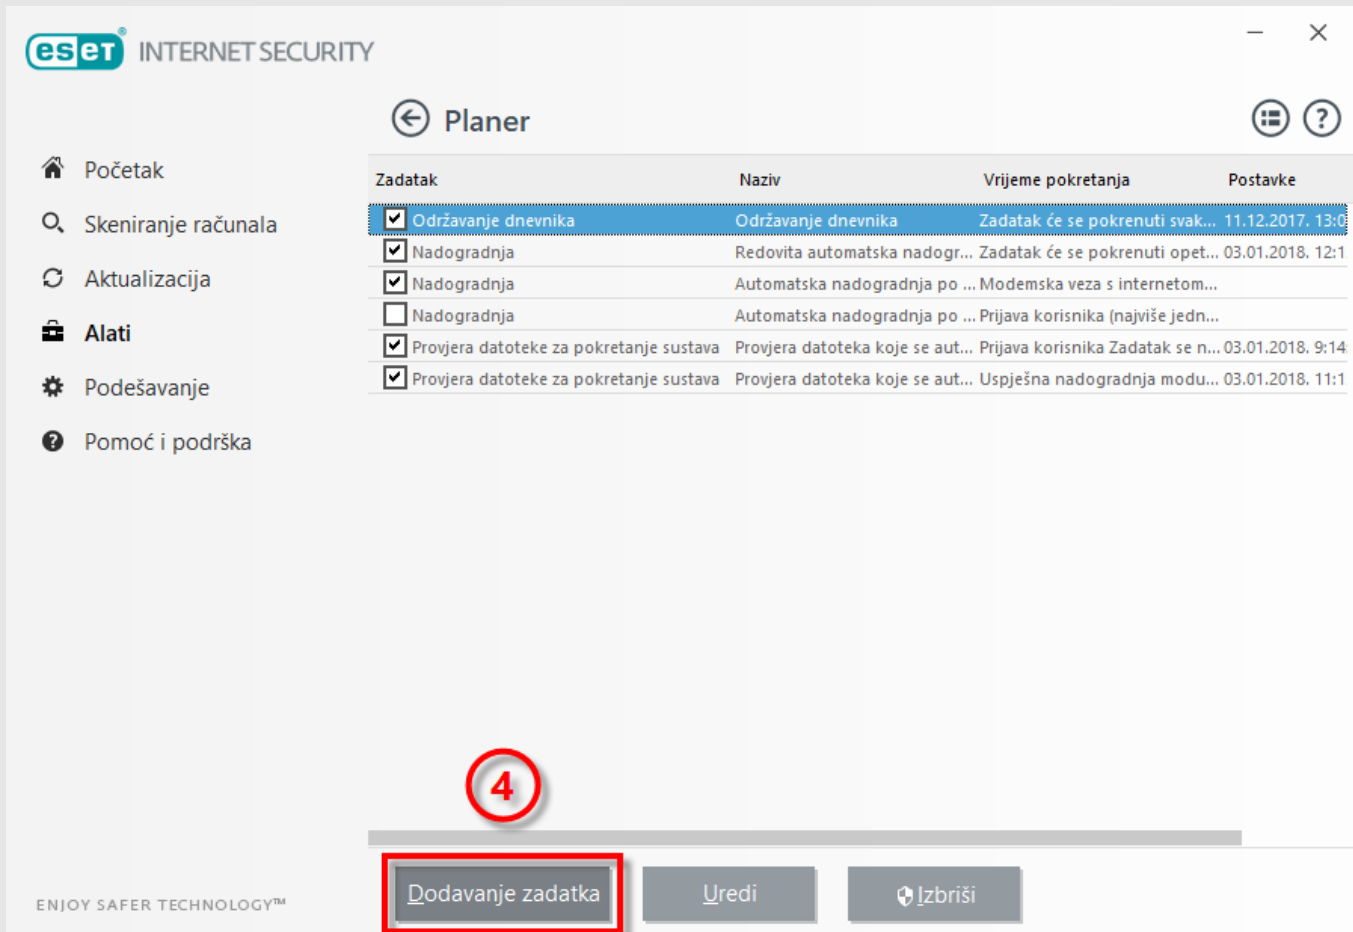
eset INTERNET SECURITY

Planer

Početak
Skeniranje računala
Aktualizacija
Alati
Podešavanje
Pomoć i podrška

| Zadatak | Naziv | Vrijeme pokretanja | Postavke |
|---|---|---|---|
| Održavanje dnevnika | Održavanje dnevnika | Zadatak će se pokrenuti svak... | 11.12.2017. 13:0 |
| Nadogradnja | Redovita automatska nadogr... | Zadatak će se pokrenuti opet... | 03.01.2018. 12:1 |
| Nadogradnja | Automatska nadogradnja po ... | Modemska veza s internetom... | |
| Nadogradnja | Automatska nadogradnja po ... | Prijava korisnika (najviše jedn... | |
| Provjera datoteke za pokretanje sustava | Provjera datoteka koje se aut... | Prijava korisnika Zadatak se n... | 03.01.2018. 9:14 |
| Provjera datoteke za pokretanje sustava | Provjera datoteka koje se aut... | Uspješna nadogradnja modu... | 03.01.2018. 11:1 |

4

ENJOY SAFER TECHNOLOGY™

Dodavanje zadatka
Uredi
Izbriši